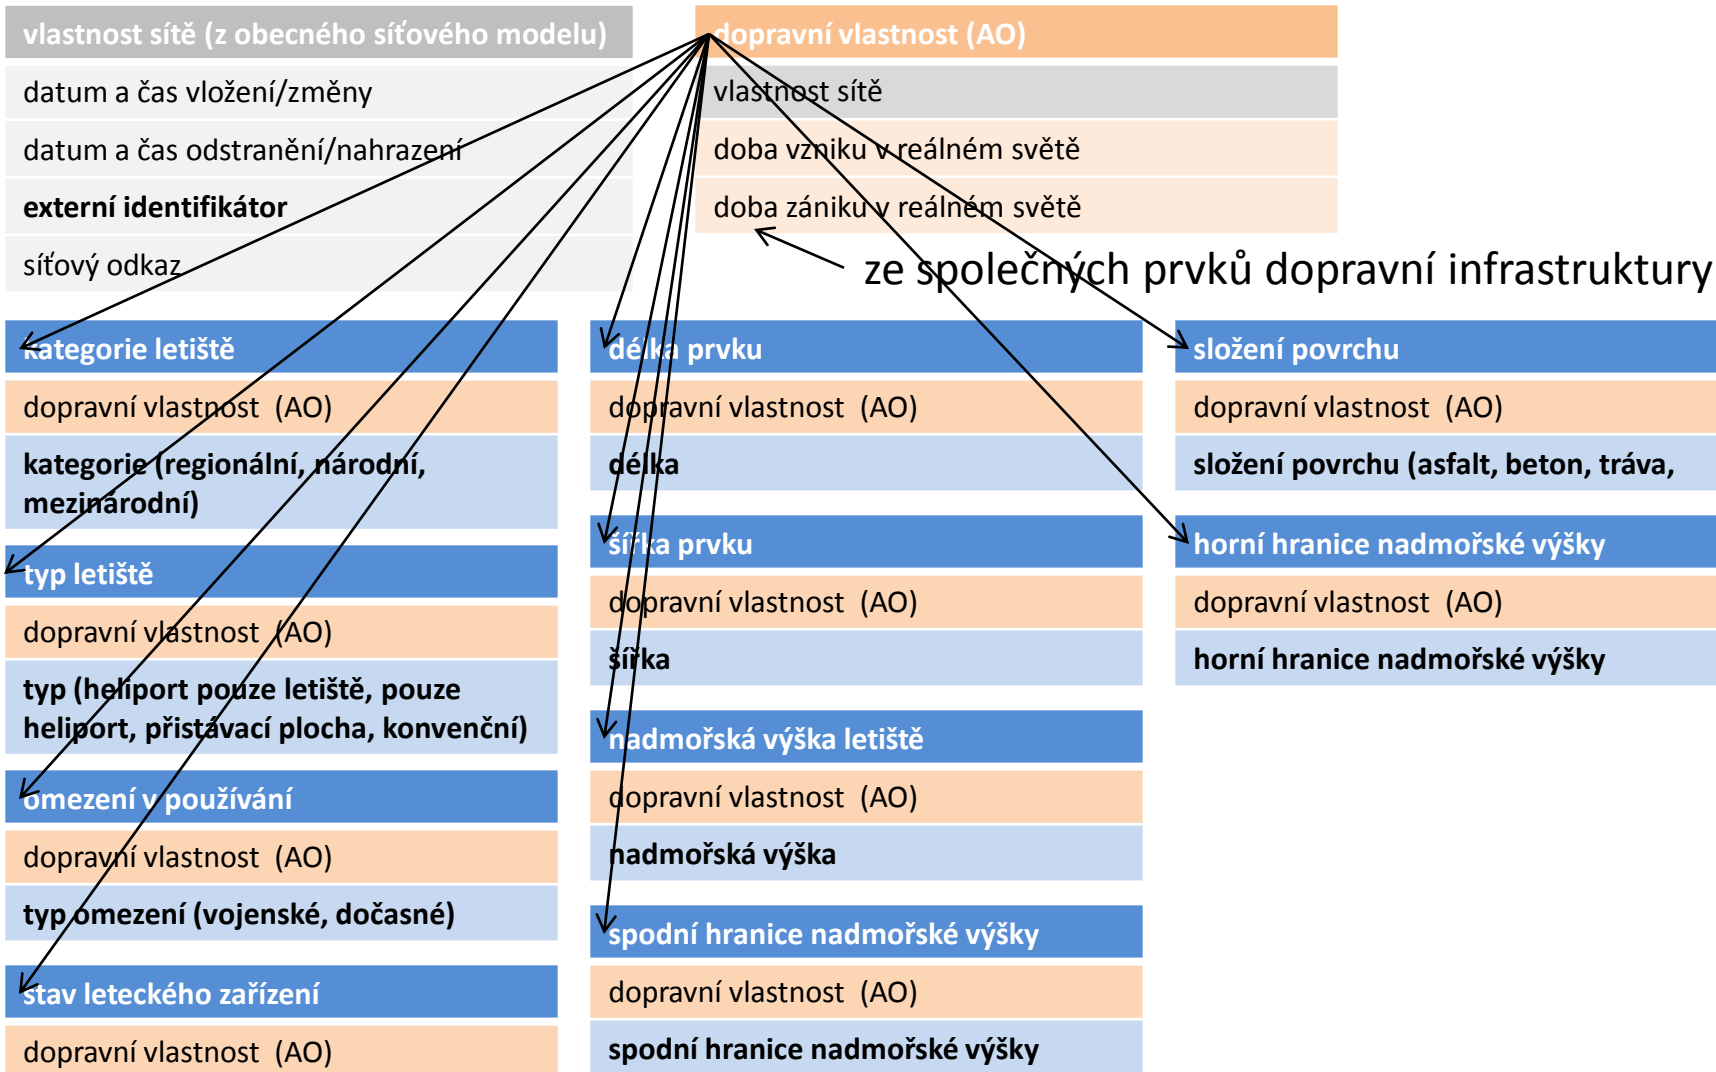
vlastnost sítě (z obecného síťového modelu)

datum a čas vložení/změny

datum a čas odstranění/nahrazení

externí identifikátor

síťový odkaz

dopravní vlastnost (AO)

vlastnost sítě

doba vzniku v reálném světě

doba zániku v reálném světě

ze společných prvků dopravní infrastruktury

kategorie letiště

dopravní vlastnost (AO)

kategorie (regionální, národní, mezinárodní)

typ letiště

dopravní vlastnost (AO)

typ (heliport pouze letiště, pouze heliport, přistávací plocha, konvenční)

omezení v používání

dopravní vlastnost (AO)

typ omezení (vojenské, dočasné)

stav leteckého zařízení

dopravní vlastnost (AO)

délka prvku

dopravní vlastnost (AO)

délka

šířka prvku

dopravní vlastnost (AO)

šířka

nadmořská výška letiště

dopravní vlastnost (AO)

nadmořská výška

spodní hranice nadmořské výšky

dopravní vlastnost (AO)

spodní hranice nadmořské výšky

složení povrchu

dopravní vlastnost (AO)

složení povrchu (asfalt, beton, tráva,

horní hranice nadmořské výšky

dopravní vlastnost (AO)

horní hranice nadmořské výšky